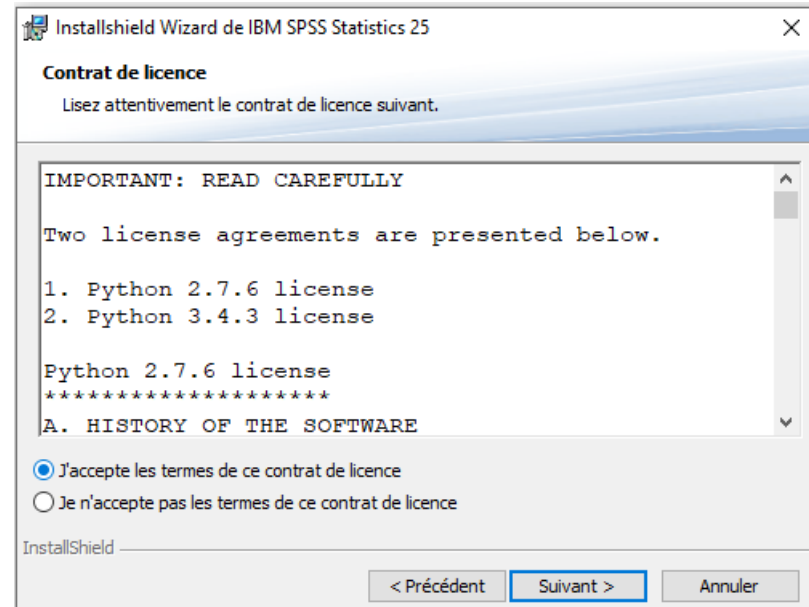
Installshield Wizard de IBM SPSS Statistics 25

Contrat de licence

Lisez attentivement le contrat de licence suivant.

IMPORTANT: READ CAREFULLY

Two license agreements are presented below.

1. Python 2.7.6 license
2. Python 3.4.3 license

Python 2.7.6 license
********************
A. HISTORY OF THE SOFTWARE

J'accepte les termes de ce contrat de licence

Je n'accepte pas les termes de ce contrat de licence

InstallShield

< Précédent

Suivant >

Annuler